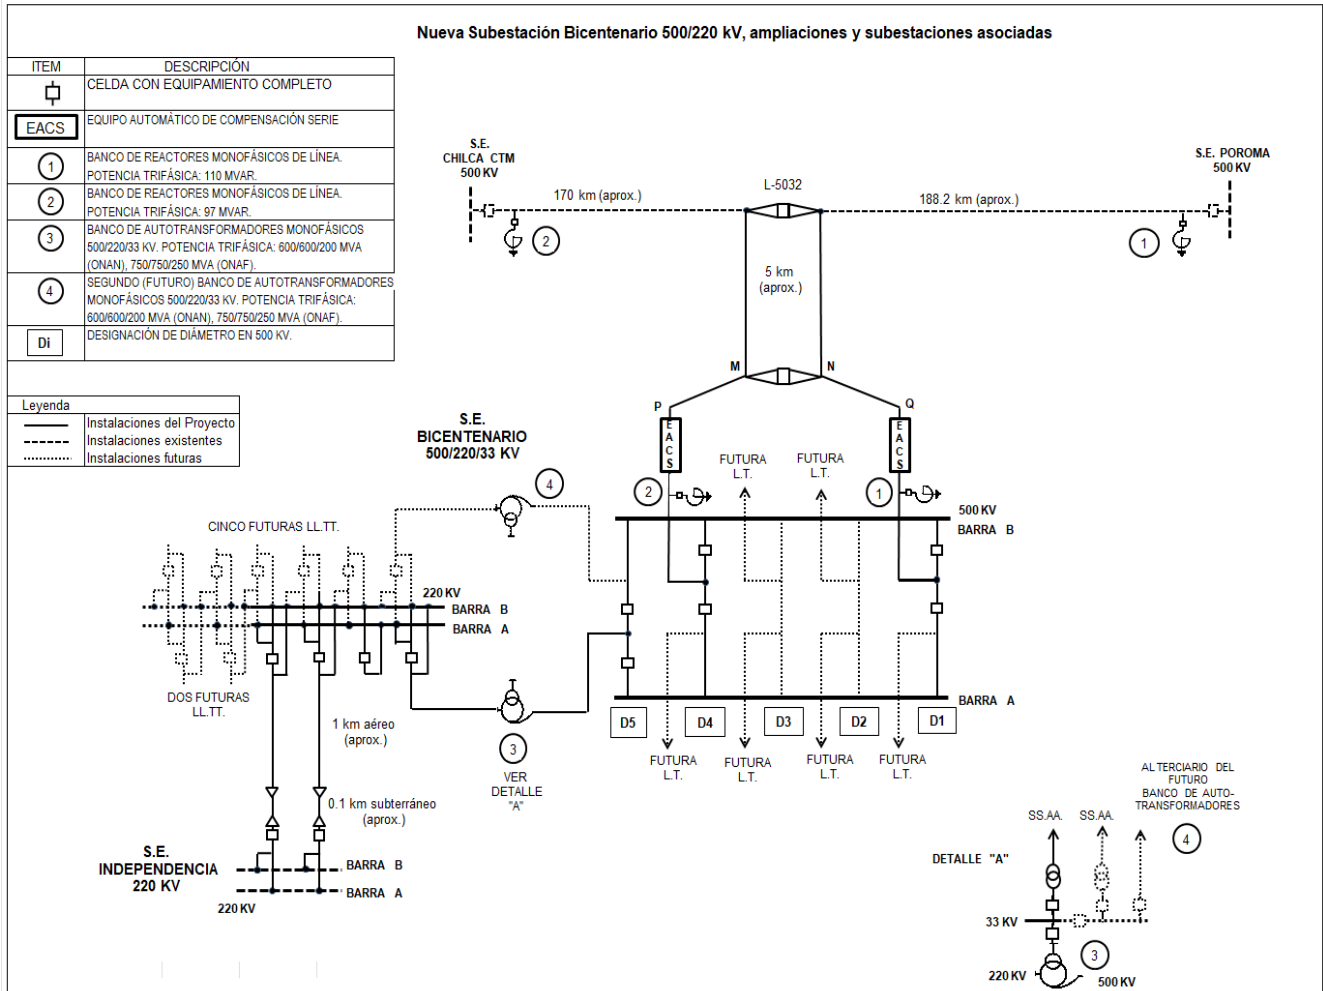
Nueva Subestación Bicentenario 500/220 kV, ampliaciones y subestaciones asociadas

| ITEM | DESCRIPCIÓN |
|---|---|
| | CELDA CON EQUIPAMIENTO COMPLETO |
| EACS | EQUIPO AUTOMÁTICO DE COMPENSACIÓN SERIE |
| 1 | BANCO DE REACTORES MONOFÁSICOS DE LÍNEA. POTENCIA TRIFÁSICA: 110 MVAR. |
| 2 | BANCO DE REACTORES MONOFÁSICOS DE LÍNEA. POTENCIA TRIFÁSICA: 97 MVAR. |
| 3 | BANCO DE AUTOTRANSFORMADORES MONOFÁSICOS 500/220/33 KV. POTENCIA TRIFÁSICA: 600/600/200 MVA (ONAN), 750/750/250 MVA (ONAF). |
| 4 | SEGUNDO (FUTURO) BANCO DE AUTOTRANSFORMADORES MONOFÁSICOS 500/220/33 KV. POTENCIA TRIFÁSICA: 600/600/200 MVA (ONAN), 750/750/250 MVA (ONAF). |
| Di | DESIGNACIÓN DE DIÁMETRO EN 500 KV. |

Leyenda
Instalaciones del Proyecto
Instalaciones existentes
Instalaciones futuras

S.E. CHILCA CTM 500 KV
170 km (aprox.)
L-5032
188.2 km (aprox.)
S.E. POROMA 500 KV
2
1
5 km (aprox.)
M
N
P
Q
EACS
EACS
S.E. BICENTENARIO 500/220/33 KV
4
2
1
FUTURA L.T.
FUTURA L.T.
500 KV
BARRA B
CINCO FUTURAS LL.TT.
220 KV
BARRA B
BARRA A
DOS FUTURAS LL.TT.
1 km aéreo (aprox.)
3
VER DETALLE "A"
BARRA A
D5
D4
D3
D2
D1
FUTURA L.T.
FUTURA L.T.
FUTURA L.T.
FUTURA L.T.
0.1 km subterráneo (aprox.)
S.E. INDEPENDENCIA 220 KV
BARRA B
BARRA A
220 KV
AL TERCIARIO DEL FUTURO BANCO DE AUTO-TRANSFORMADORES
SS.AA.
SS.AA.
4
DETALLE "A"
33 KV
3
220 KV
500 KV